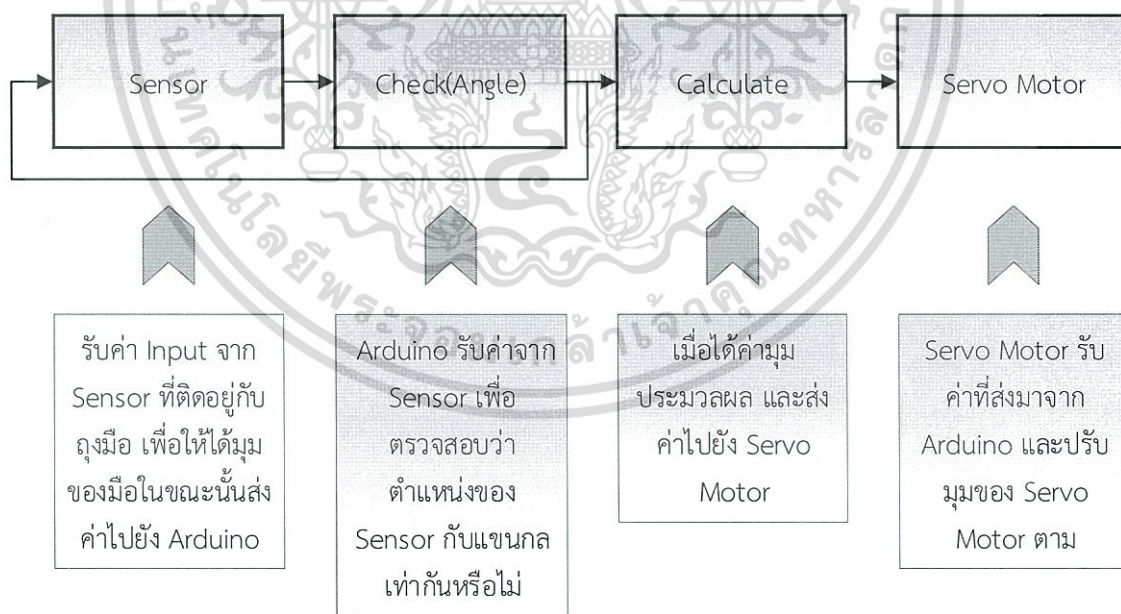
Sensor

Check(Angle)

Calculate

Servo Motor

รับค่า Input จาก Sensor ที่ติดอยู่กับถุงมือ เพื่อให้ได้มุมของมือในขณะนั้นส่งค่าไปยัง Arduino

Arduino รับค่าจาก Sensor เพื่อตรวจสอบว่าตำแหน่งของ Sensor กับแขนกลเท่ากันหรือไม่

เมื่อได้ค่ามุมประมวลผล และส่งค่าไปยัง Servo Motor

Servo Motor รับค่าที่ส่งมาจาก Arduino และปรับมุมของ Servo Motor ตาม

มหาวิทยาลัยเทคโนโลยีพระจอมเกล้าเจ้าคุณทหารลาดกระบัง